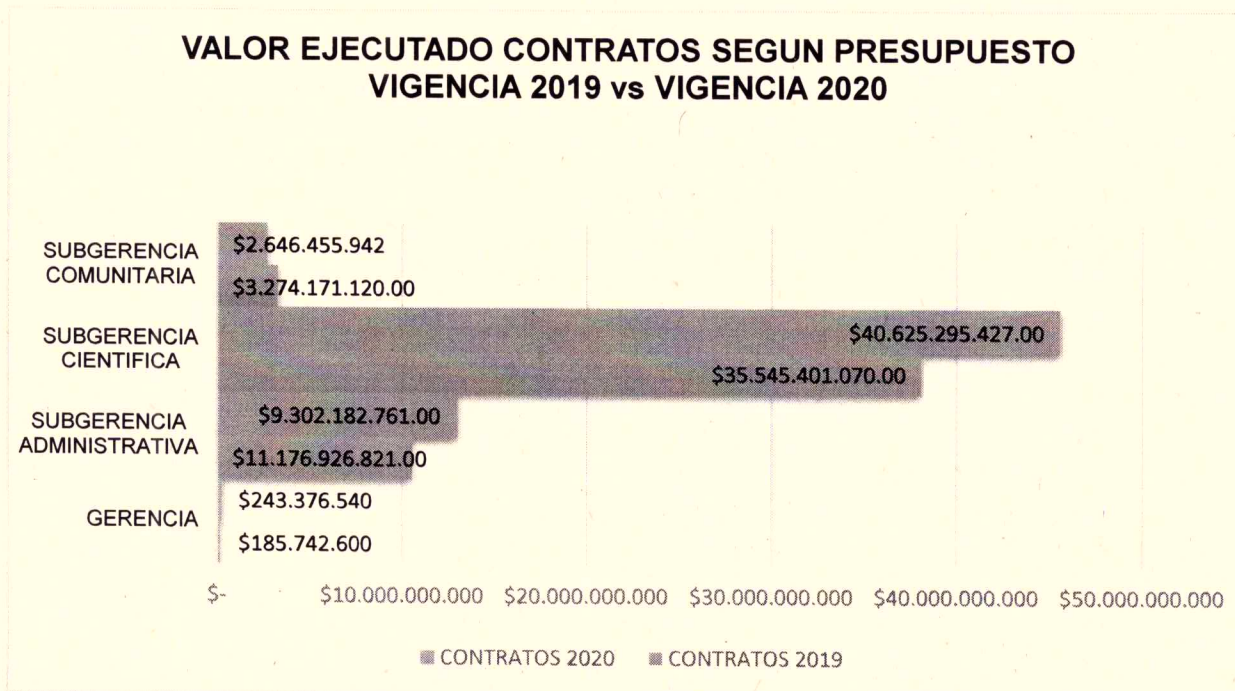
VALOR EJECUTADO CONTRATOS SEGUN PRESUPUESTO
VIGENCIA 2019 vs VIGENCIA 2020

SUBGERENCIA COMUNITARIA
$2.646.455.942
$3.274.171.120.00

SUBGERENCIA CIENTIFICA
$40.625.295.427.00
$35.545.401.070.00

SUBGERENCIA ADMINISTRATIVA
$9.302.182.761.00
$11.176.926.821.00

GERENCIA
$243.376.540
$185.742.600

$-
$10.000.000.000
$20.000.000.000
$30.000.000.000
$40.000.000.000
$50.000.000.000

CONTRATOS 2020
CONTRATOS 2019